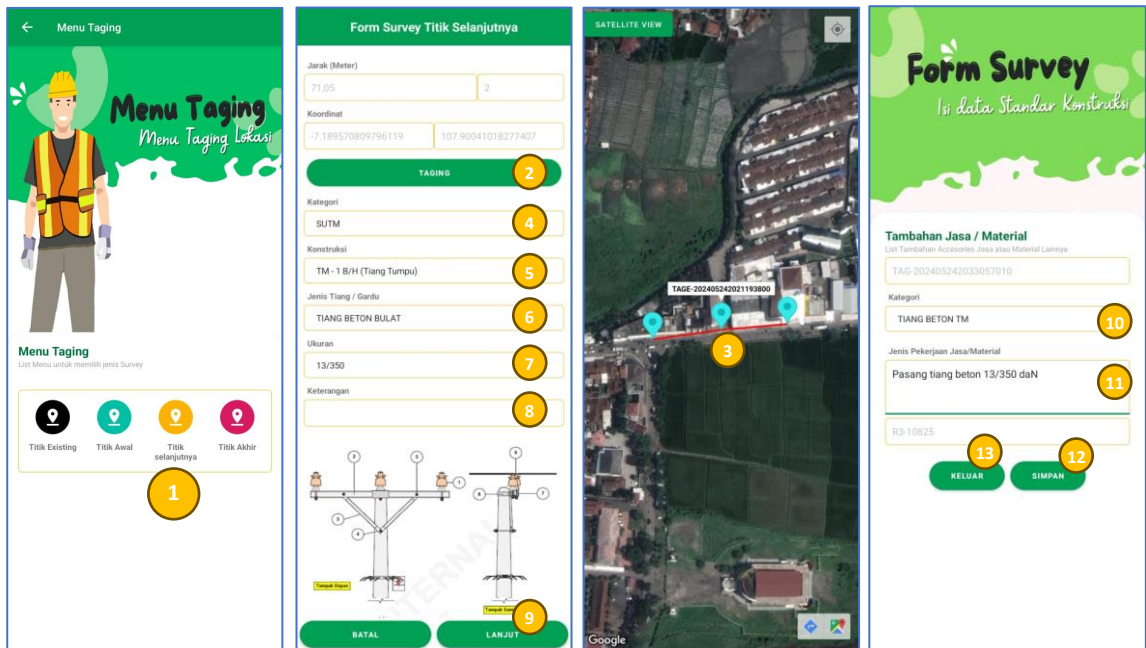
Menu Taging

Menu Taging
Menu Taging Lokasi

Menu Taging
List Menu untuk memilih jenis Survey

Titik Existing
Titik Awal
Titik selanjutnya
Titik Akhir

1

Form Survey Titik Selanjutnya

Jarak (Meter)
71,05
2
Koordinat
-7.189570809796119
107.90041018277407
TAGING
2
Kategori
SUTM
4
Konstruksi
TM - 1 B/H (Tiang Tumpu)
5
Jenis Tiang / Gardu
TIANG BETON BULAT
6
Ukuran
13/350
7
Keterangan
8
Tampak Depan
Tampak Samping
INTERNAL
9
BATAL
LANJUT

SATELLITE VIEW
TAGE-202405242021193800
3
Google

Form Survey
Isi data Standar Konstruksi

Tambahan Jasa / Material
List Tambahan Accesories Jasa atau Material Lainnya
TAG-202405242033057010
Kategori
TIANG BETON TM
10
Jenis Pekerjaan Jasa/Material
Pasang tiang beton 13/350 daN
11
R3-10825
13
12
KELUAR
SIMPAN